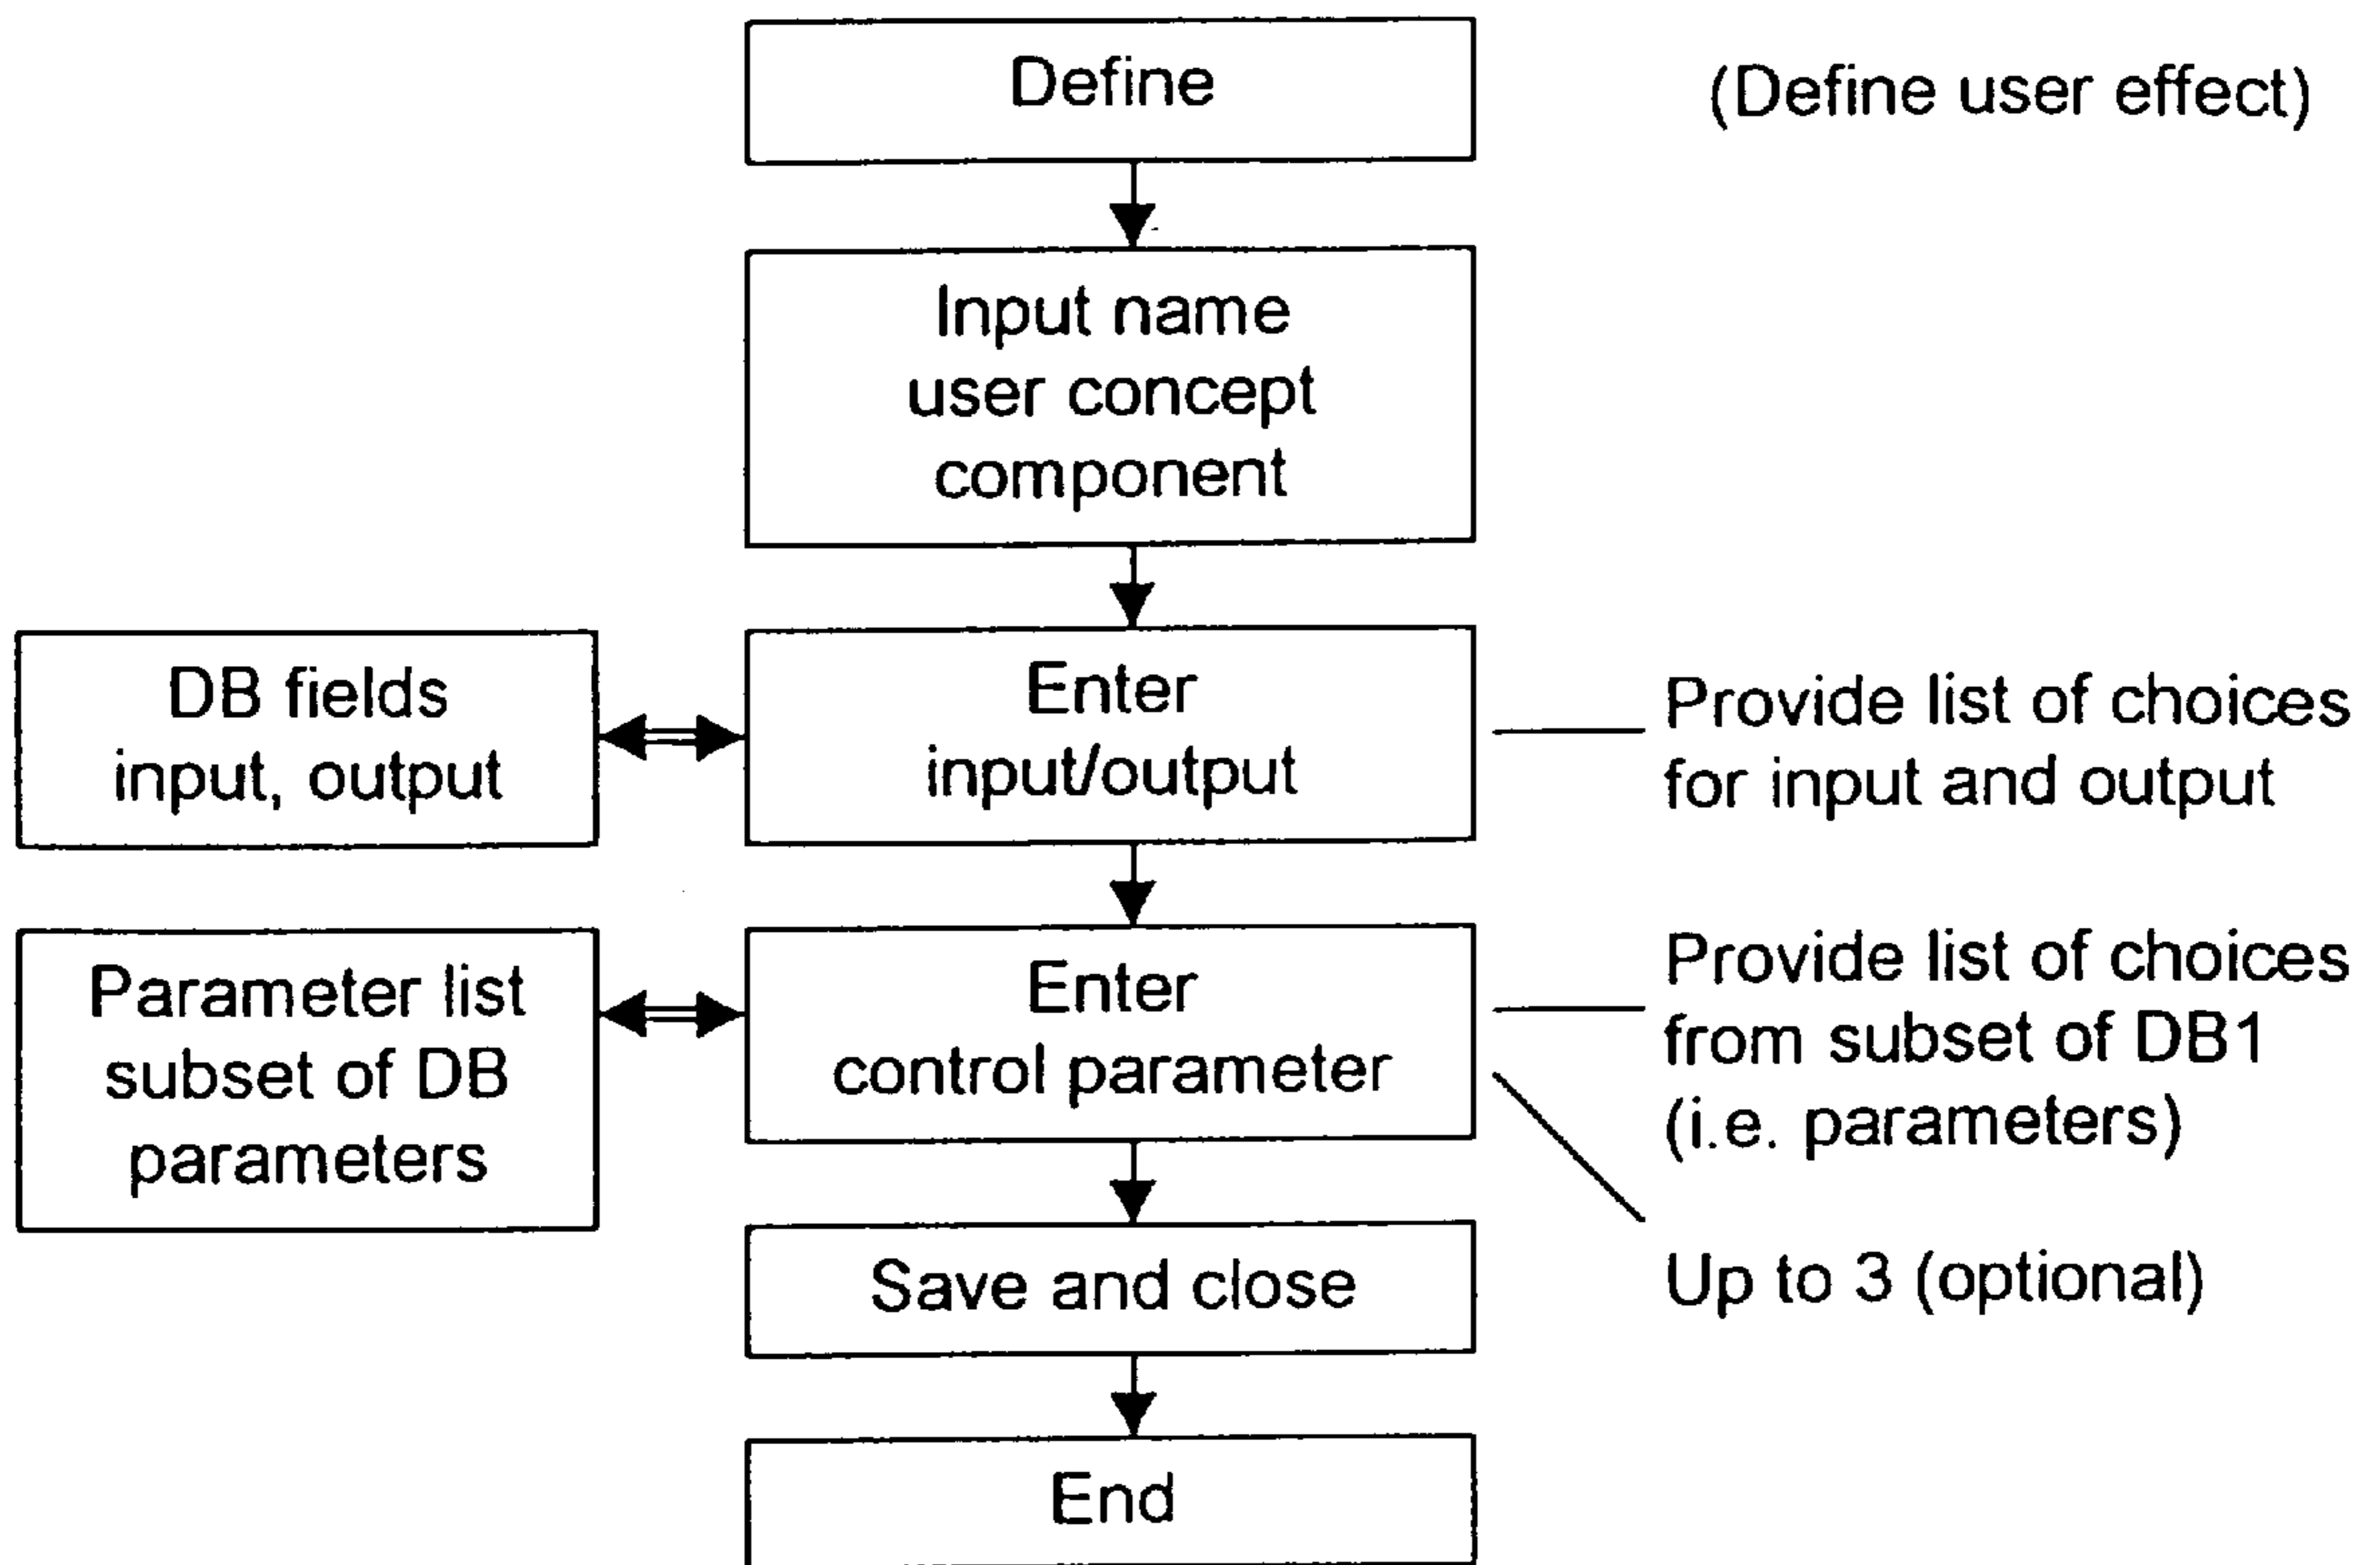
Define

(Define user effect)

Input name user concept component

DB fields input, output

Enter input/output

Provide list of choices for input and output

Parameter list subset of DB parameters

Enter control parameter

Provide list of choices from subset of DB1 (i.e. parameters)

Save and close

Up to 3 (optional)

End